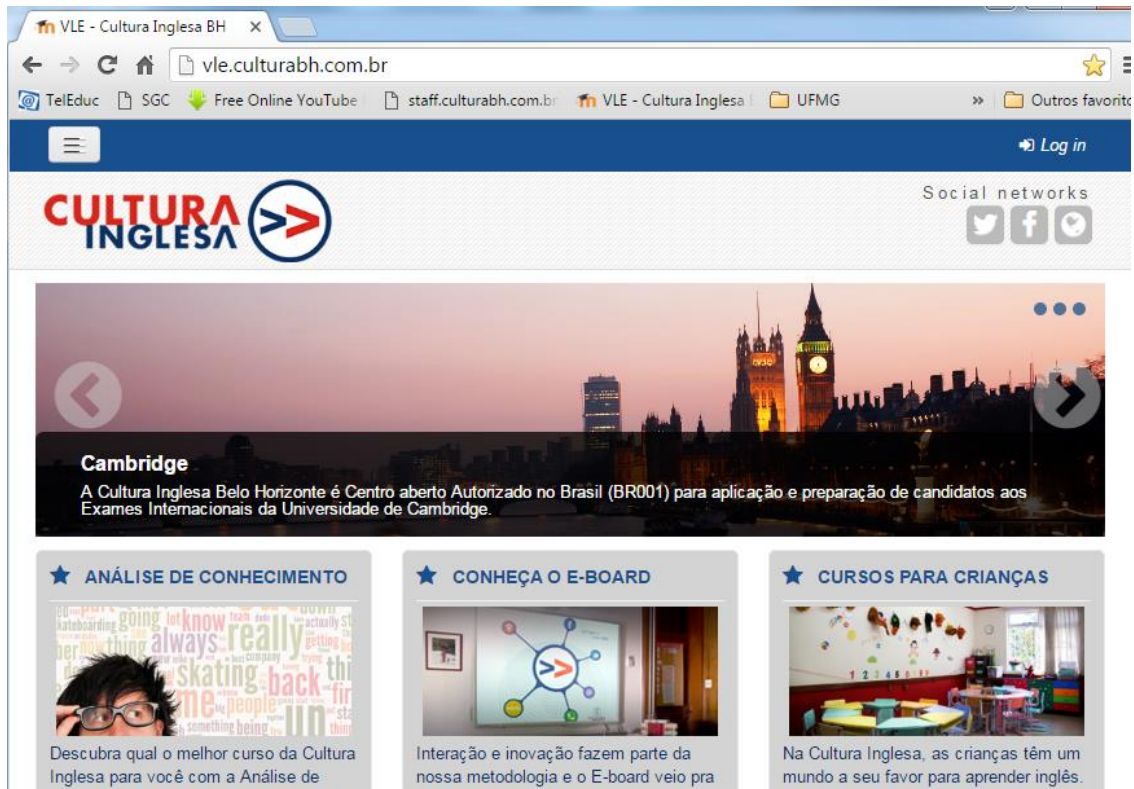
VLE - Cultura Inglesa BH ×

vle.culturabh.com.br

TelEduc SGC Free Online YouTube staff.culturabh.com.br VLE - Cultura Inglesa UFMG » Outros favorito

Log in

CULTURA INGLESA

Social networks

Cambridge

A Cultura Inglesa Belo Horizonte é Centro aberto Autorizado no Brasil (BR001) para aplicação e preparação de candidatos aos Exames Internacionais da Universidade de Cambridge.

ANÁLISE DE CONHECIMENTO

Descubra qual o melhor curso da Cultura Inglesa para você com a Análise de

CONHEÇA O E-BOARD

Interação e inovação fazem parte da nossa metodologia e o E-board veio pra

CURSOS PARA CRIANÇAS

Na Cultura Inglesa, as crianças têm um mundo a seu favor para aprender inglês.